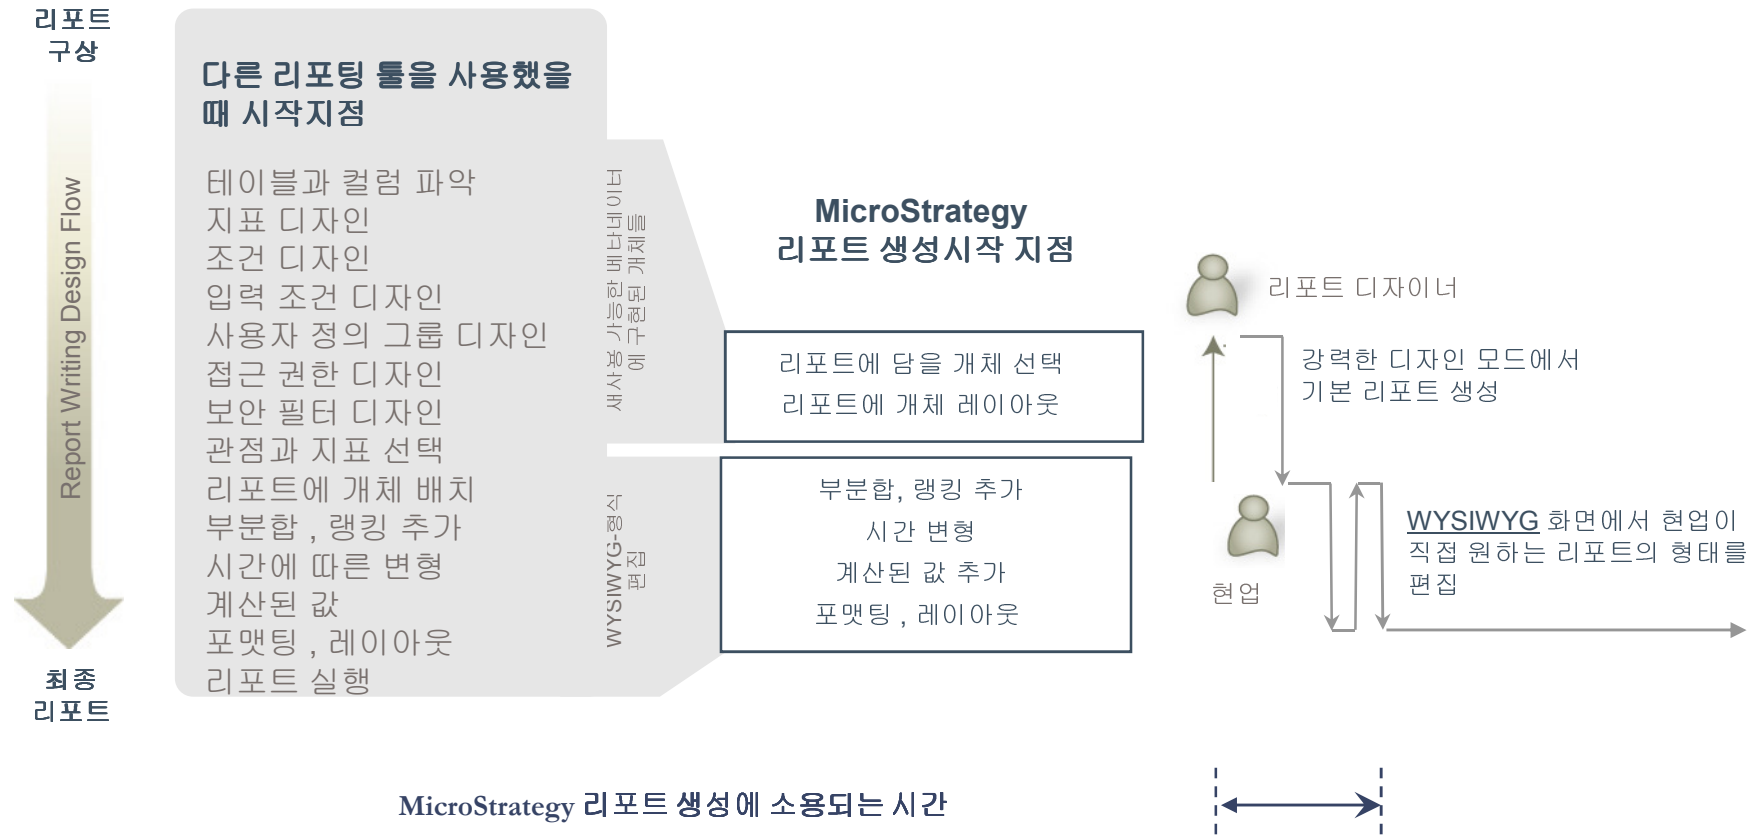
리포트
구상

Report Writing Design Flow

최종
리포트

다른 리포팅 툴을 사용했을 때 시작지점

테이블과 컬럼 파악
지표 디자인
조건 디자인
입력 조건 디자인
사용자 정의 그룹 디자인
접근 권한 디자인
보안 필터 디자인
관점과 지표 선택
리포트에 개체 배치
부분합 , 랭킹 추가
시간에 따른 변형
계산된 값
포맷팅 , 레이아웃
리포트 실행

재사용 가능한 메타데이터에 구현된 개체들

WYSIWYG-형식 편집

MicroStrategy
리포트 생성시작 지점

리포트에 담을 개체 선택
리포트에 개체 레이아웃

부분합, 랭킹 추가
시간 변형
계산된 값 추가
포맷팅 , 레이아웃

리포트 디자이너

강력한 디자인 모드에서
기본 리포트 생성

현업

WYSIWYG 화면에서 현업이 직접 원하는 리포트의 형태를 편집

MicroStrategy 리포트 생성에 소용되는 시간